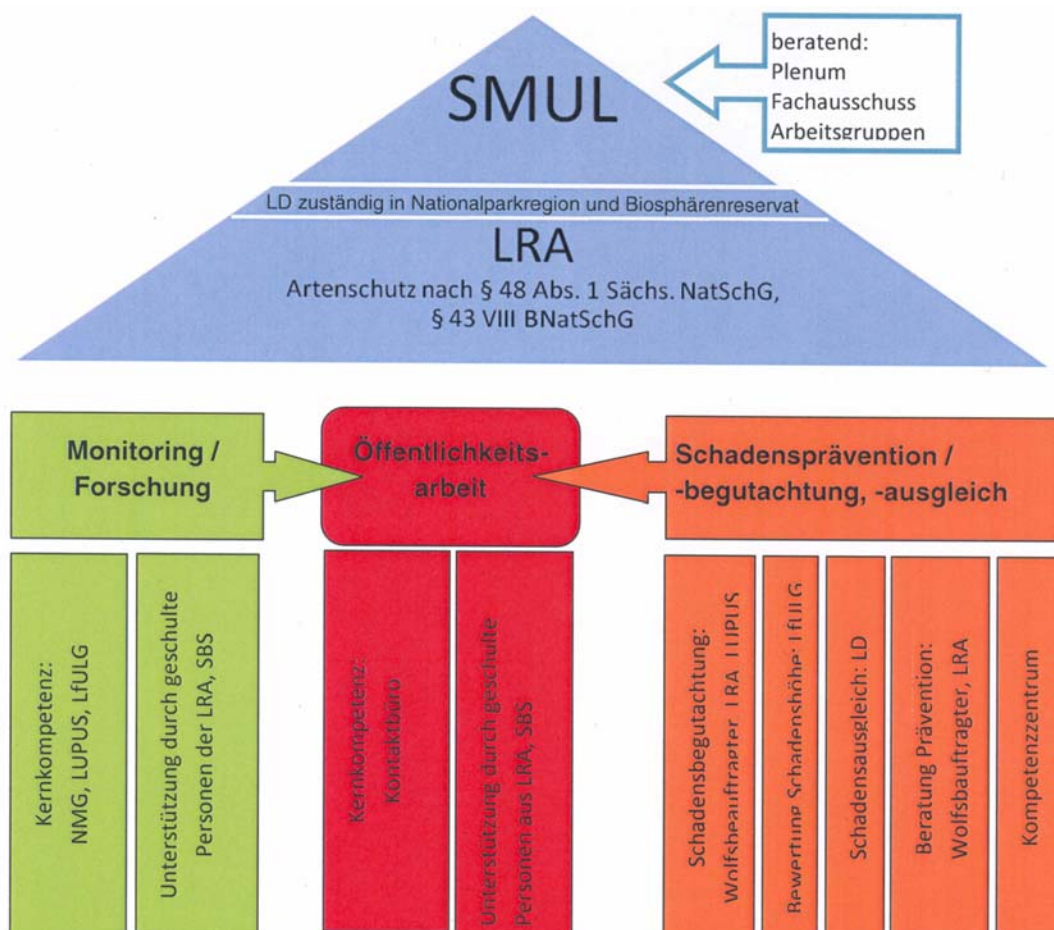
SMUL

beratend:
Plenum
Fachausschuss
Arbeitsgruppen

LD zuständig in Nationalparkregion und Biosphärenreservat

LRA

Artenschutz nach § 48 Abs. 1 Sächs. NatSchG, § 43 VIII BNatSchG

Monitoring / Forschung

Öffentlichkeitsarbeit

Schadensprävention / -begutachtung, -ausgleich

Kernkompetenz: NMG, LUPUS, LfULG

Unterstützung durch geschulte Personen der LRA, SBS

Kernkompetenz: Kontaktbüro

Unterstützung durch geschulte Personen aus LRA, SBS

Schadensbegutachtung: Wolfsbeauftragter, LRA, LUPUS

Bewertung Schadenshöhe: LfULG

Schadensausgleich: LD

Beratung Prävention: Wolfsbauftragter, LRA

Kompetenzzentrum